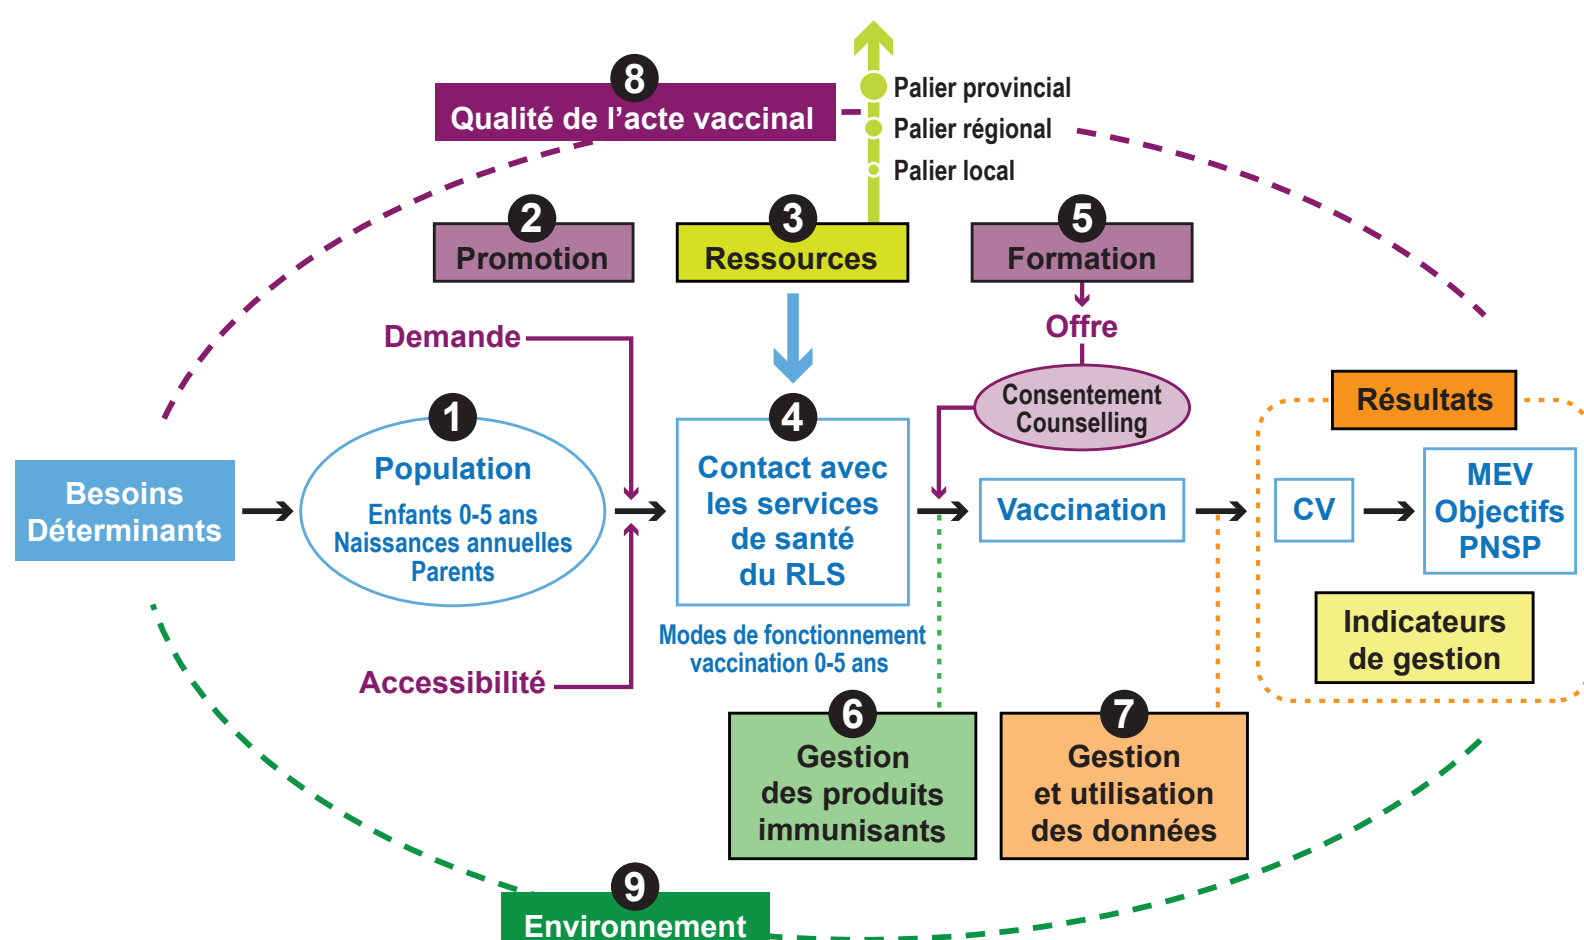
8
Qualité de l’acte vaccinal

Palier provincial
Palier régional
Palier local

2
Promotion

3
Ressources

5
Formation

Offre

Demande

Consentement
Counselling

1
Population
Enfants 0-5 ans
Naissances annuelles
Parents

4
Contact avec les services de santé du RLS

Besoins
Déterminants

Vaccination

Résultats

CV

MEV
Objectifs
PNSP

Indicateurs de gestion

Modes de fonctionnement vaccination 0-5 ans

Accessibilité

6
Gestion des produits immunisants

7
Gestion et utilisation des données

9
Environnement